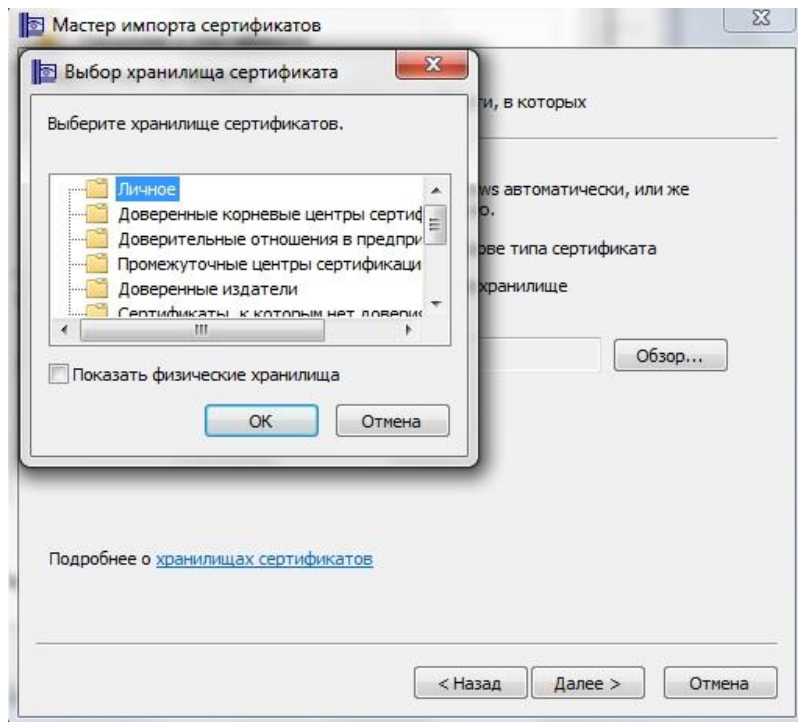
Мастер импорта сертификатов

Выбор хранилища сертификата

Выберите хранилище сертификатов.

Личное
Доверенные корневые центры сертиф
Доверительные отношения в предпри
Промежуточные центры сертификаци
Доверенные издатели
Сертификаты, к которым нет довери

Показать физические хранилища

OK Отмена

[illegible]ги, в которых

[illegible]ws автоматически, или же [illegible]о.

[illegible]ове типа сертификата

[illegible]хранилище

Обзор...

Подробнее о хранилищах сертификатов

< Назад Далее > Отмена